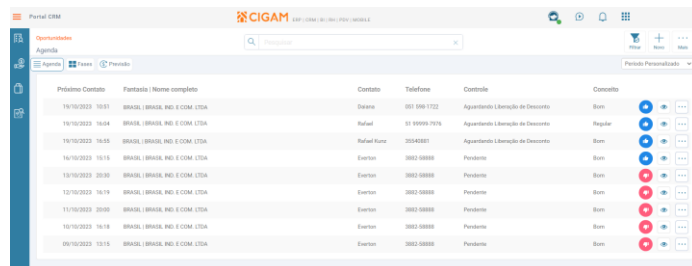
Portal CRM

CIGAM ERP | CRM | BI | RH | PDV | MOBILE

Oportunidades
Agenda

Pesquisar

Filtrar Novo Mais

Agenda Fases Previsão

Período Personalizado

| Próximo Contato | Fantasia \| Nome completo | Contato | Telefone | Controle | Conceito |
|---|---|---|---|---|---|
| 19/10/2023 10:51 | BRASIL \| BRASIL IND. E COM. LTDA | Daiana | 051 598-1722 | Aguardando Liberação de Desconto | Bom |
| 19/10/2023 16:04 | BRASIL \| BRASIL IND. E COM. LTDA | Rafael | 51 99999-7976 | Aguardando Liberação de Desconto | Regular |
| 19/10/2023 15:55 | BRASIL \| BRASIL IND. E COM. LTDA | Rafael Kunz | 35540881 | Aguardando Liberação de Desconto | Bom |
| 16/10/2023 15:15 | BRASIL \| BRASIL IND. E COM. LTDA | Everton | 3882-58888 | Pendente | Bom |
| 13/10/2023 20:30 | BRASIL \| BRASIL IND. E COM. LTDA | Everton | 3882-58888 | Pendente | Bom |
| 12/10/2023 16:19 | BRASIL \| BRASIL IND. E COM. LTDA | Everton | 3882-58888 | Pendente | Bom |
| 11/10/2023 20:00 | BRASIL \| BRASIL IND. E COM. LTDA | Everton | 3882-58888 | Pendente | Bom |
| 10/10/2023 16:18 | BRASIL \| BRASIL IND. E COM. LTDA | Everton | 3882-58888 | Pendente | Bom |
| 09/10/2023 13:15 | BRASIL \| BRASIL IND. E COM. LTDA | Everton | 3882-58888 | Pendente | Bom |